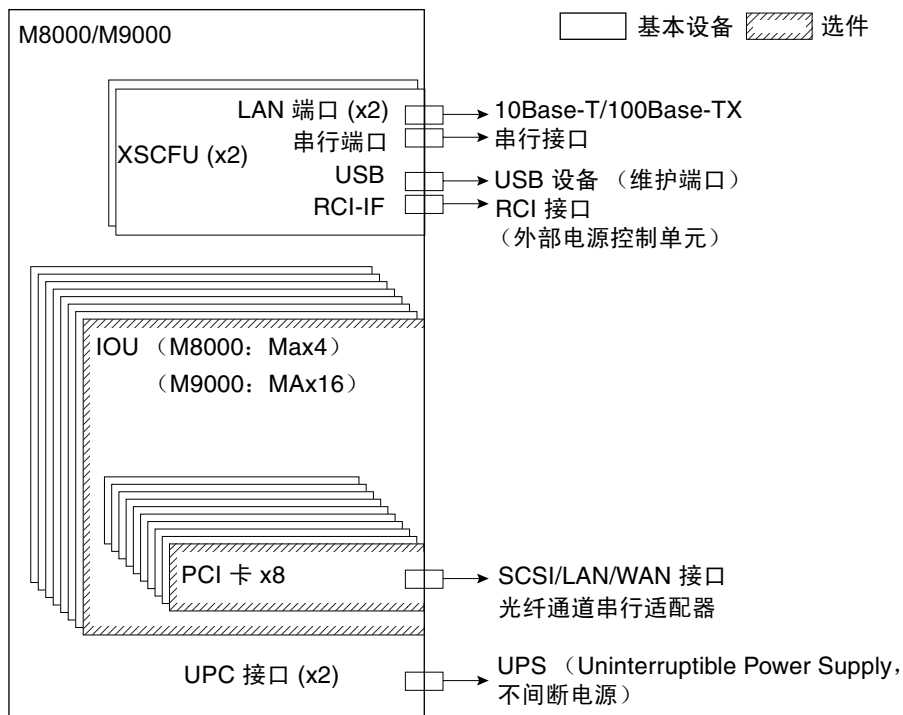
基本设备 选件

M8000/M9000

XSCFU (x2)

LAN 端口 (x2)
串行端口
USB
RCI-IF

10Base-T/100Base-TX
串行接口
USB 设备 （维护端口）
RCI 接口
（外部电源控制单元）

IOU （M8000：Max4）
（M9000：MAx16）

PCI 卡 x8

SCSI/LAN/WAN 接口
光纤通道串行适配器

UPC 接口 (x2)

UPS （Uninterruptible Power Supply，不间断电源）